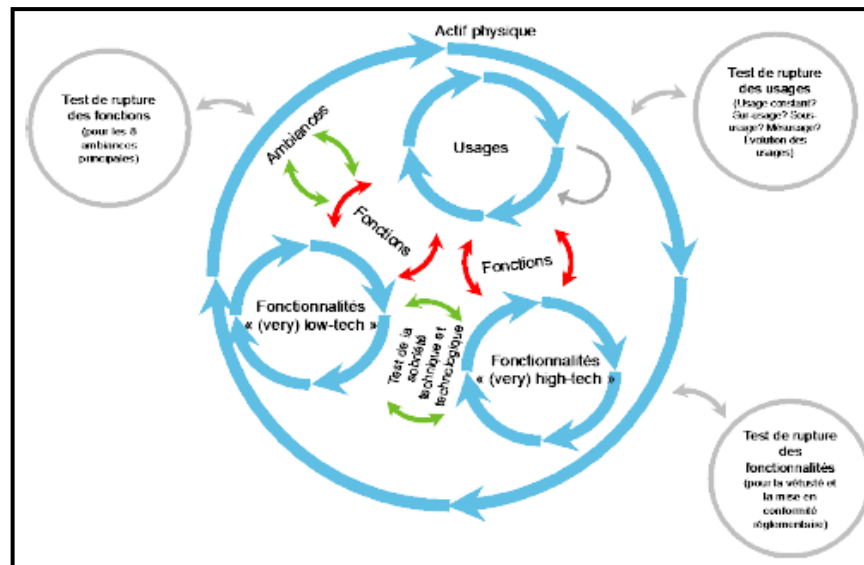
Actif physique

Test de rupture des fonctions (pour les 8 ambiances principales)

Test de rupture des usages (Usage constant? Sur-usage? Sous-usage? Mésusage? Évolution des usages)

Ambiances

Usages

Fonctions

Fonctions

Fonctionnalités « (very) low-tech »

Test de la sobriété technique et technologique

Fonctionnalités « (very) high-tech »

Test de rupture des fonctionnalités (pour la vétusté et la mise en conformité réglementaire)